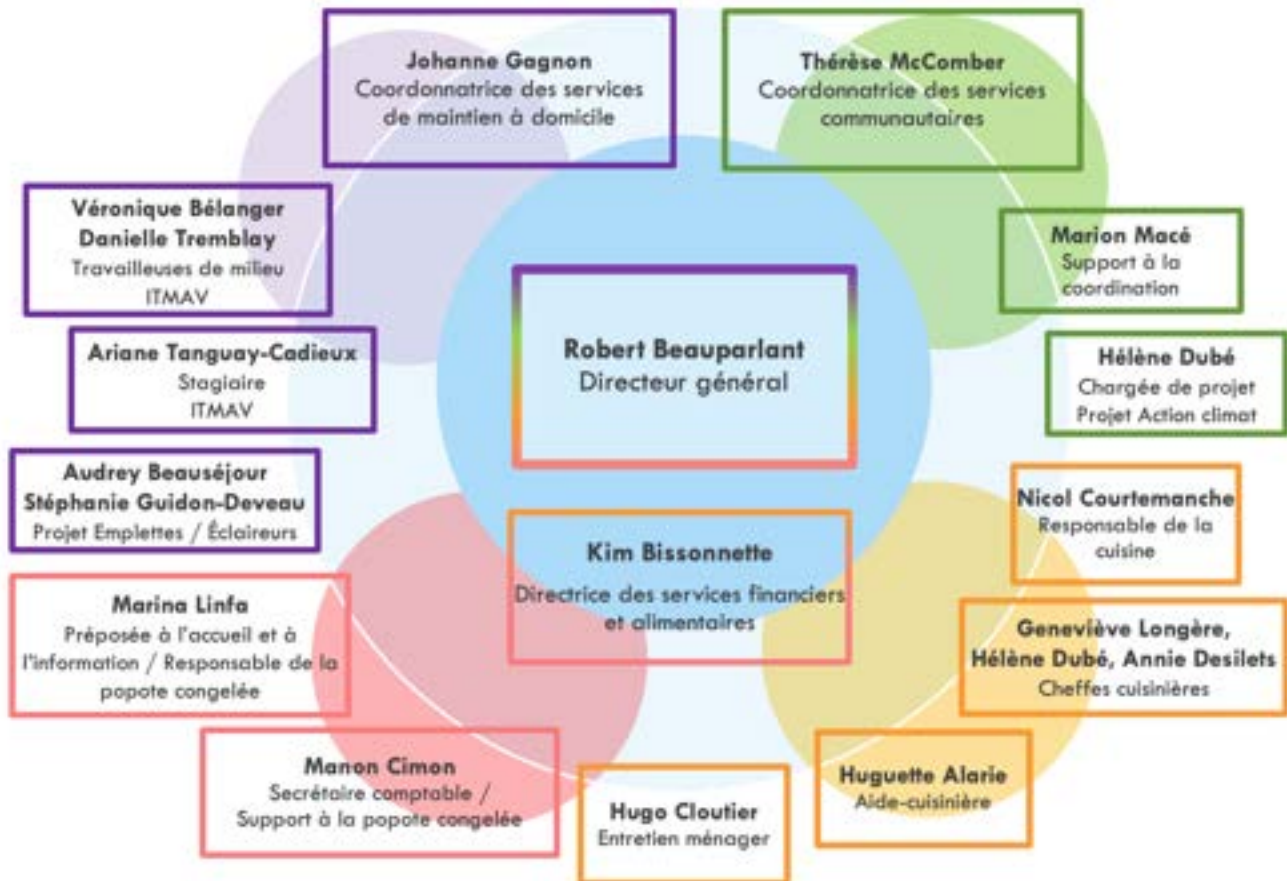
Johanne Gagnon
Coordonnatrice des services de maintien à domicile

Thérèse McComber
Coordonnatrice des services communautaires

Véronique Bélanger
Danielle Tremblay
Travailleuses de milieu
ITMAV

Marion Macé
Support à la coordination

Robert Beauparlant
Directeur général

Ariane Tanguay-Cadieux
Stagiaire
ITMAV

Hélène Dubé
Chargée de projet
Projet Action climat

Audrey Beauséjour
Stéphanie Guidon-Deveau
Projet Emplettes / Éclaireurs

Nicol Courtemanche
Responsable de la cuisine

Kim Bissonnette
Directrice des services financiers et alimentaires

Marina Linfa
Préposée à l'accueil et à l'information / Responsable de la popote congelée

Geneviève Longère, Hélène Dubé, Annie Desilets
Cheffes cuisinières

Manon Cimon
Secrétaire comptable / Support à la popote congelée

Hugo Cloutier
Entretien ménager

Huguette Alarie
Aide-cuisinière